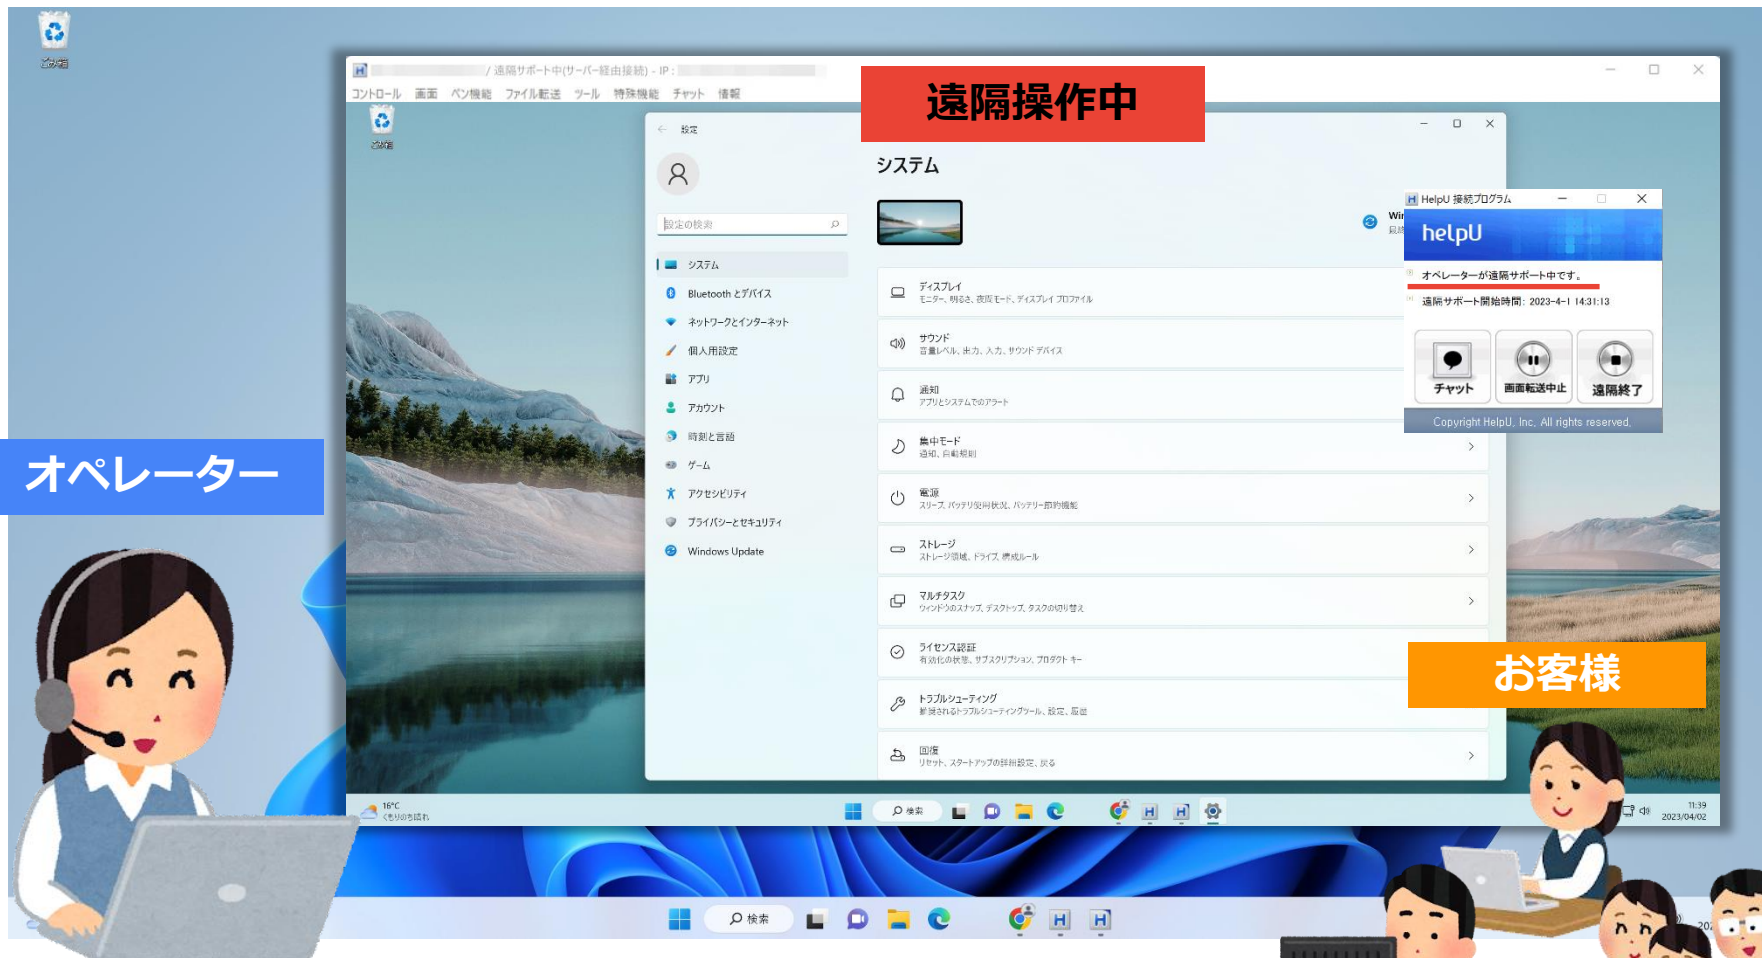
ごみ箱

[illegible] / 遠隔サポート中(サーバー経由接続) - IP : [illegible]

コントロール 画面 ペン機能 ファイル転送 ツール 特殊機能 チャット 情報

遠隔操作中

ごみ箱

設定

設定の検索

システム
Bluetooth とデバイス
ネットワークとインターネット
個人用設定
アプリ
アカウント
時刻と言語
ゲーム
アクセシビリティ
プライバシーとセキュリティ
Windows Update

システム

ディスプレイ
モニター、明るさ、夜間モード、ディスプレイ プロファイル

サウンド
音量レベル、出力、入力、サウンド デバイス

通知
アプリとシステムからのアラート

集中モード
通知、自動規則

電源
スリープ、バッテリ使用状況、バッテリー節約機能

ストレージ
ストレージ領域、ドライブ、構成ルール

マルチタスク
ウィンドウのスナップ、デスクトップ、タスクの切り替え

ライセンス認証
有効化の状態、サブスクリプション、プロダクト キー

トラブルシューティング
推奨されるトラブルシューティングツール、設定、履歴

回復
リセット、スタートアップの詳細設定、戻る

HelpU 接続プログラム

helpU

オペレーターが遠隔サポート中です。

遠隔サポート開始時間: 2023-4-1 14:31:13

チャット
画面転送中止
遠隔終了

Copyright HelpU, Inc. All rights reserved.

オペレーター

お客様

16°C
くもりのち晴れ

検索

11:39
2023/04/02

検索